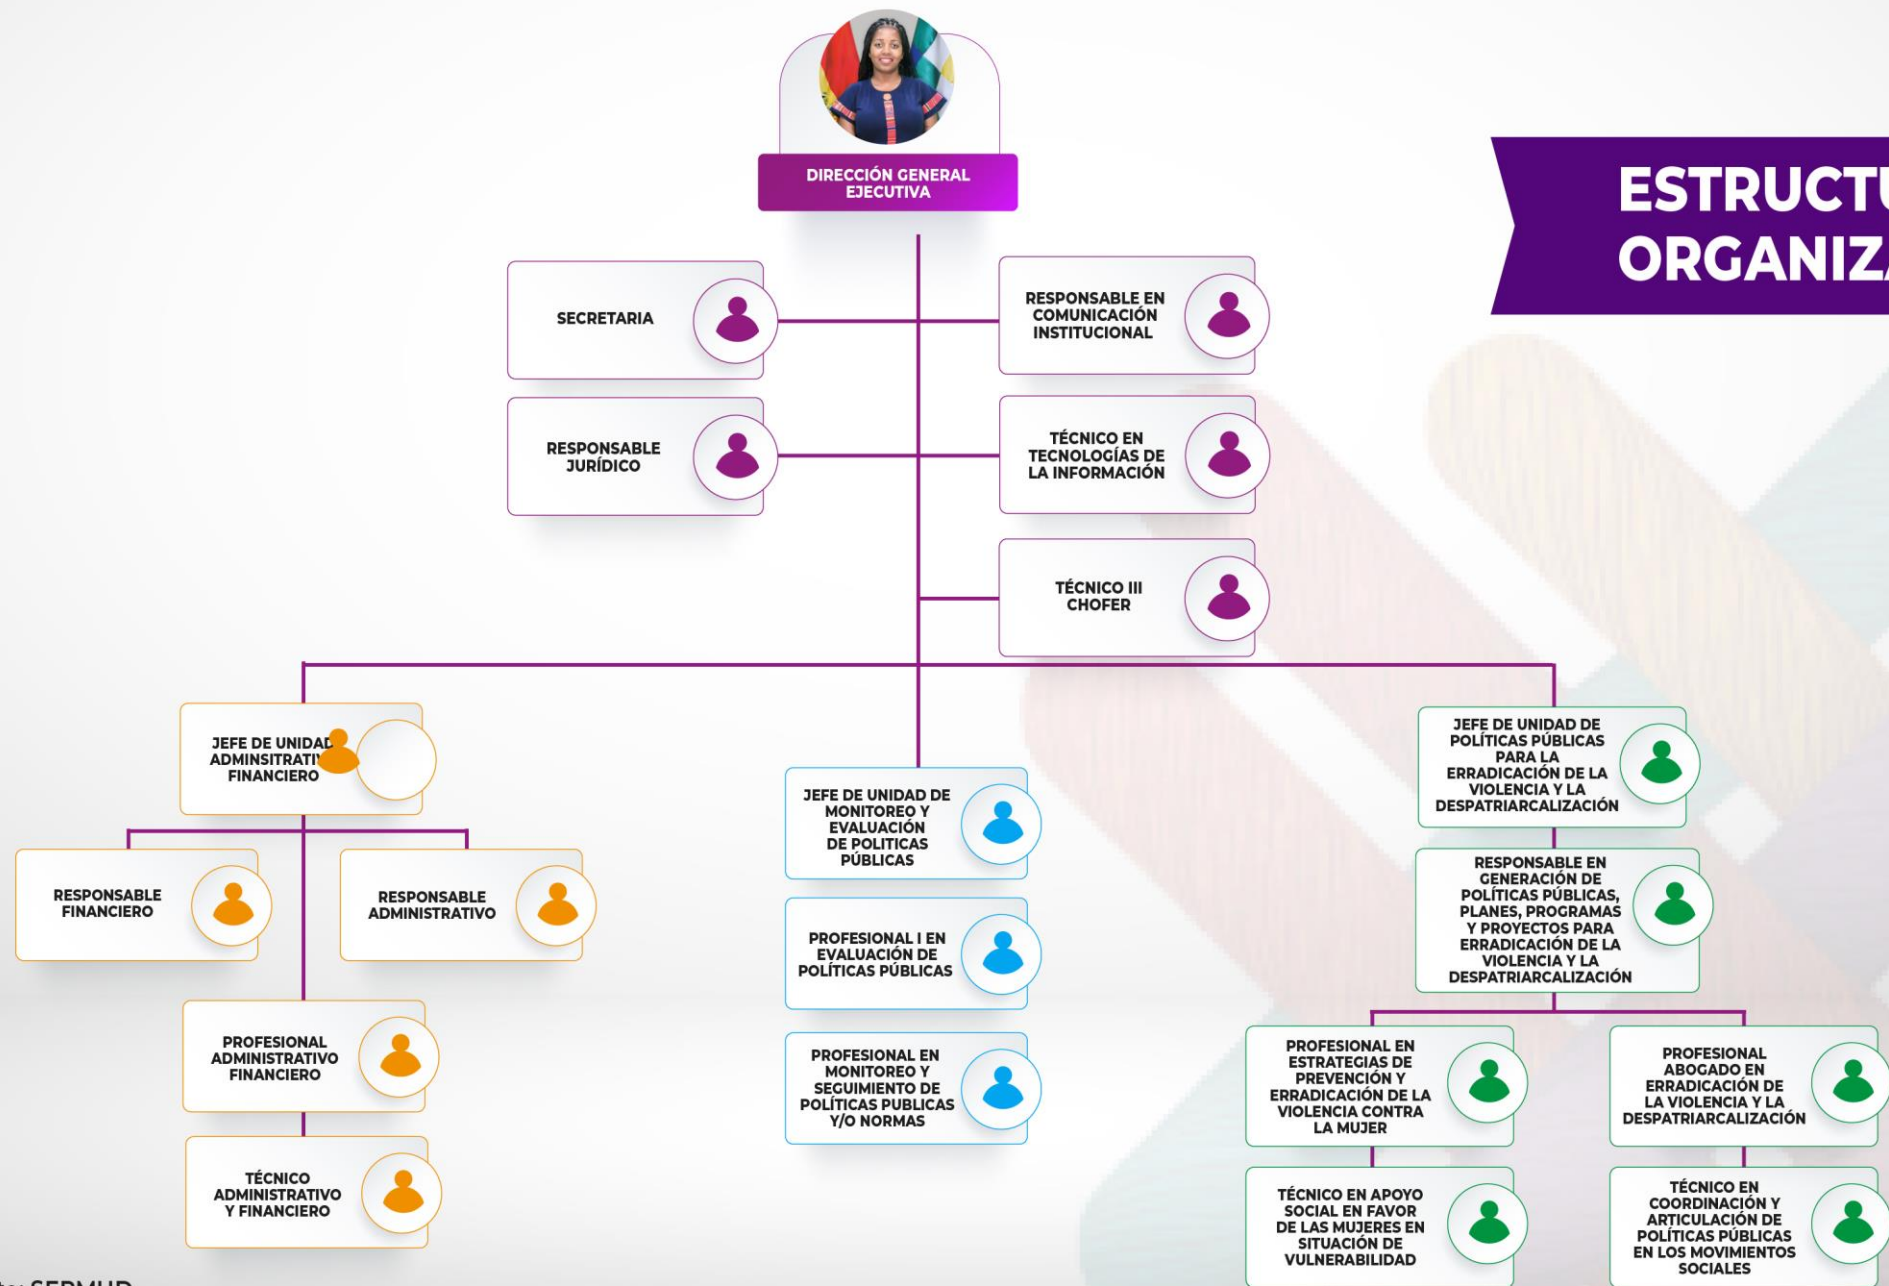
ESTRUCT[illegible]
ORGANIZ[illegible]

DIRECCIÓN GENERAL EJECUTIVA

SECRETARIA

RESPONSABLE EN COMUNICACIÓN INSTITUCIONAL

RESPONSABLE JURÍDICO

TÉCNICO EN TECNOLOGÍAS DE LA INFORMACIÓN

TÉCNICO III CHOFER

JEFE DE UNIDAD ADMINSITRATI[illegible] FINANCIERO

RESPONSABLE FINANCIERO

RESPONSABLE ADMINISTRATIVO

PROFESIONAL ADMINISTRATIVO FINANCIERO

TÉCNICO ADMINISTRATIVO Y FINANCIERO

JEFE DE UNIDAD DE MONITOREO Y EVALUACIÓN DE POLITICAS PÚBLICAS

PROFESIONAL I EN EVALUACIÓN DE POLÍTICAS PÚBLICAS

PROFESIONAL EN MONITOREO Y SEGUIMIENTO DE POLÍTICAS PUBLICAS Y/O NORMAS

JEFE DE UNIDAD DE POLÍTICAS PÚBLICAS PARA LA ERRADICACIÓN DE LA VIOLENCIA Y LA DESPATRIARCALIZACIÓN

RESPONSABLE EN GENERACIÓN DE POLÍTICAS PÚBLICAS, PLANES, PROGRAMAS Y PROYECTOS PARA ERRADICACIÓN DE LA VIOLENCIA Y LA DESPATRIARCALIZACIÓN

PROFESIONAL EN ESTRATEGIAS DE PREVENCIÓN Y ERRADICACIÓN DE LA VIOLENCIA CONTRA LA MUJER

PROFESIONAL ABOGADO EN ERRADICACIÓN DE LA VIOLENCIA Y LA DESPATRIARCALIZACIÓN

TÉCNICO EN APOYO SOCIAL EN FAVOR DE LAS MUJERES EN SITUACIÓN DE VULNERABILIDAD

TÉCNICO EN COORDINACIÓN Y ARTICULACIÓN DE POLÍTICAS PÚBLICAS EN LOS MOVIMIENTOS SOCIALES

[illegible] SEPMUD